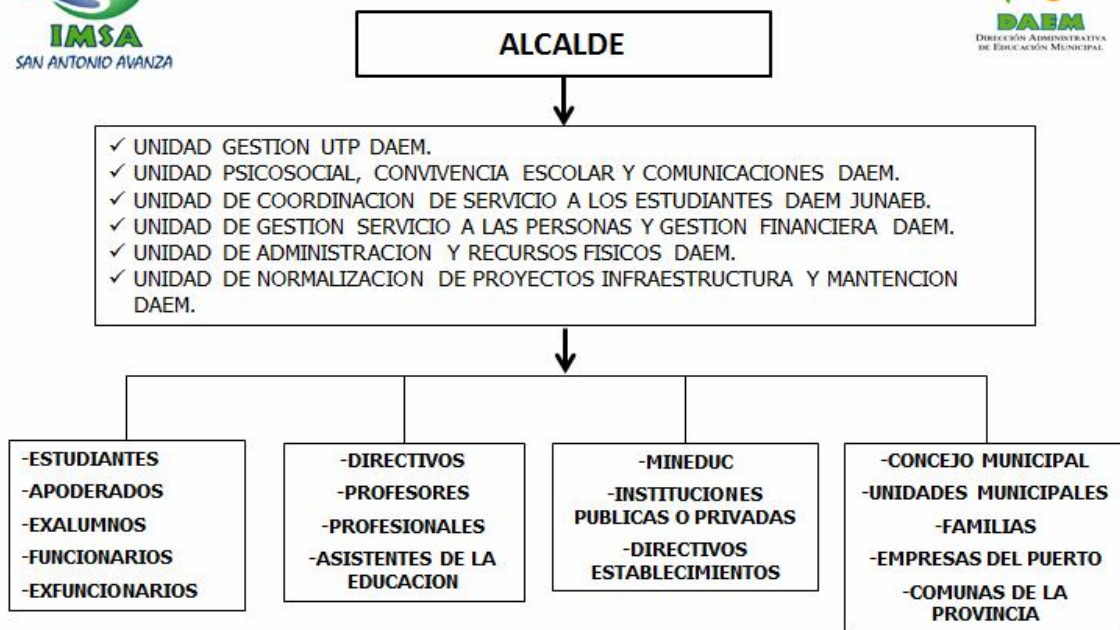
IMSA
SAN ANTONIO AVANZA

DAEM
DIRECCIÓN ADMINISTRATIVA DE EDUCACIÓN MUNICIPAL

ALCALDE

✓ UNIDAD GESTION UTP DAEM.
✓ UNIDAD PSICOSOCIAL, CONVIVENCIA ESCOLAR Y COMUNICACIONES DAEM.
✓ UNIDAD DE COORDINACION DE SERVICIO A LOS ESTUDIANTES DAEM JUNAEB.
✓ UNIDAD DE GESTION SERVICIO A LAS PERSONAS Y GESTION FINANCIERA DAEM.
✓ UNIDAD DE ADMINISTRACION Y RECURSOS FISICOS DAEM.
✓ UNIDAD DE NORMALIZACION DE PROYECTOS INFRAESTRUCTURA Y MANTENCION DAEM.

-ESTUDIANTES
-APODERADOS
-EXALUMNOS
-FUNCIONARIOS
-EXFUNCIONARIOS

-DIRECTIVOS
-PROFESORES
-PROFESIONALES
-ASISTENTES DE LA EDUCACION

-MINEDUC
-INSTITUCIONES PUBLICAS O PRIVADAS
-DIRECTIVOS ESTABLECIMIENTOS

-CONCEJO MUNICIPAL
-UNIDADES MUNICIPALES
-FAMILIAS
-EMPRESAS DEL PUERTO
-COMUNAS DE LA PROVINCIA